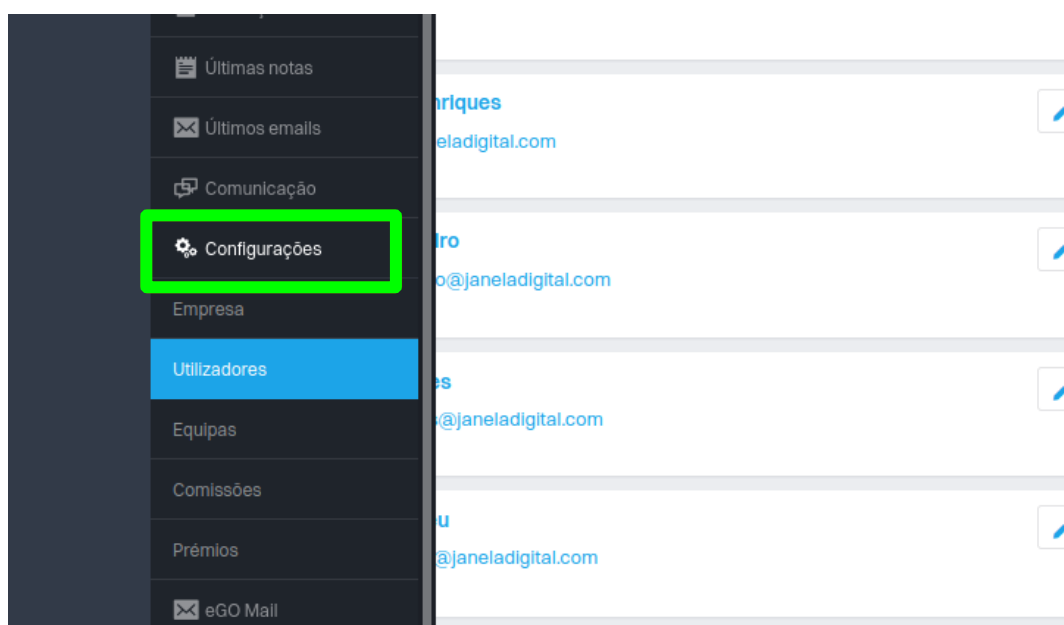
Últimas notas

Últimos emails

Comunicação

Configurações

Empresa

Utilizadores

Equipas

Comissões

Prémios

eGO Mail

nriques
eladigital.com

dro
o@janeladigital.com

es
s@janeladigital.com

u
@janeladigital.com